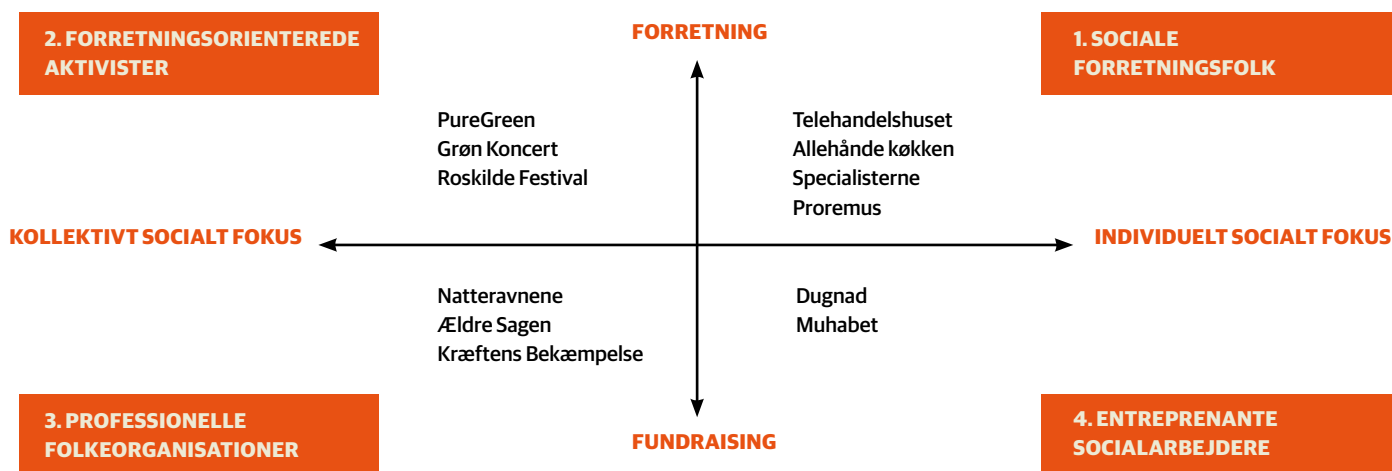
2. FORRETNINGSORIENTEREDE AKTIVISTER

FORRETNING

1. SOCIALE FORRETNINGSFOLK

PureGreen
Grøn Koncert
Roskilde Festival

Telehandelshuset
Allehånde køkken
Specialisterne
Proremus

KOLLEKTIVT SOCIALT FOKUS

INDIVIDUELT SOCIALT FOKUS

Natteravnene
Ældre Sagen
Kræftens Bekæmpelse

Dugnad
Muhabet

3. PROFESSIONELLE FOLKEORGANISATIONER

FUNDRAISING

4. ENTREPRENANTE SOCIALARBEJDERE